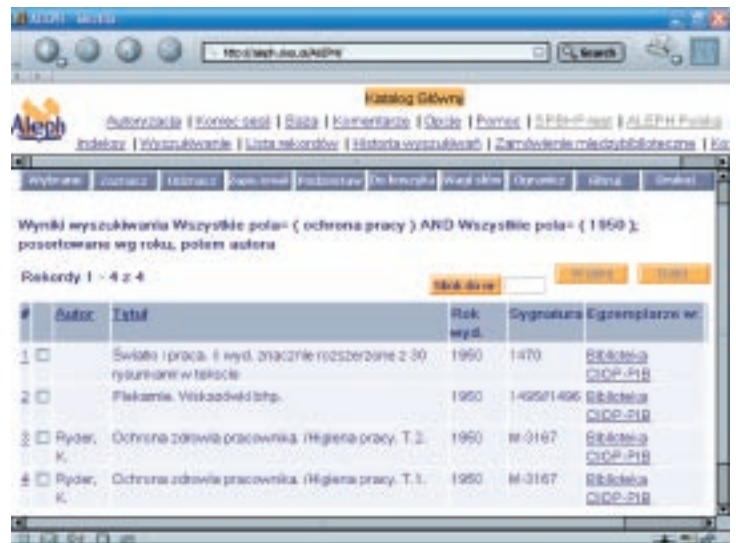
ALEPH - Mozilla

http://aleph.ciop.pl/ALEPH/

Search

Katalog Główny

Aleph

Autoryzacja | Koniec sesji | Baza | Komentarze | Opcje | Pomoc | SFBHP-test | ALEPH Polska

Indeksy | Wyszukiwanie | Lista rekordów | Historia wyszukiwań | Zamówienia międzybiblioteczne | Ko

Wybrane | Zaznacz | Usuń | Zapis/mail | Podzestaw | Do koszyka | Więcej | Dopasuj | Filtruj | Ponów

Wyniki wyszukiwania Wszystkie pola= ( ochrona pracy ) AND Wszystkie pola= ( 1950 ); posortowane wg roku, potem autora

Rekordy 1 - 4 z 4

Skok do rec

| # | | Autor | Tytuł | Rok wyd. | Sygnatura | Egzemplarze w: |
|---|---|---|---|---|---|---|
| 1 | ☐ | | Światło i praca. Il wyd. znacznie rozszerzone z 30 rysunkami w tekście | 1950 | 1470 | Biblioteka CIOP-PIB |
| 2 | ☐ | | Piekarnie. Wskazówki bhp. | 1950 | 1495/1496 | Biblioteka CIOP-PIB |
| 3 | ☐ | Ryder, K. | Ochrona zdrowia pracownika. Higiena pracy. T. 2. | 1950 | M-3167 | Biblioteka CIOP-PIB |
| 4 | ☐ | Ryder, K. | Ochrona zdrowia pracownika. Higiena pracy. T. 1. | 1950 | M-3167 | Biblioteka CIOP-PIB |